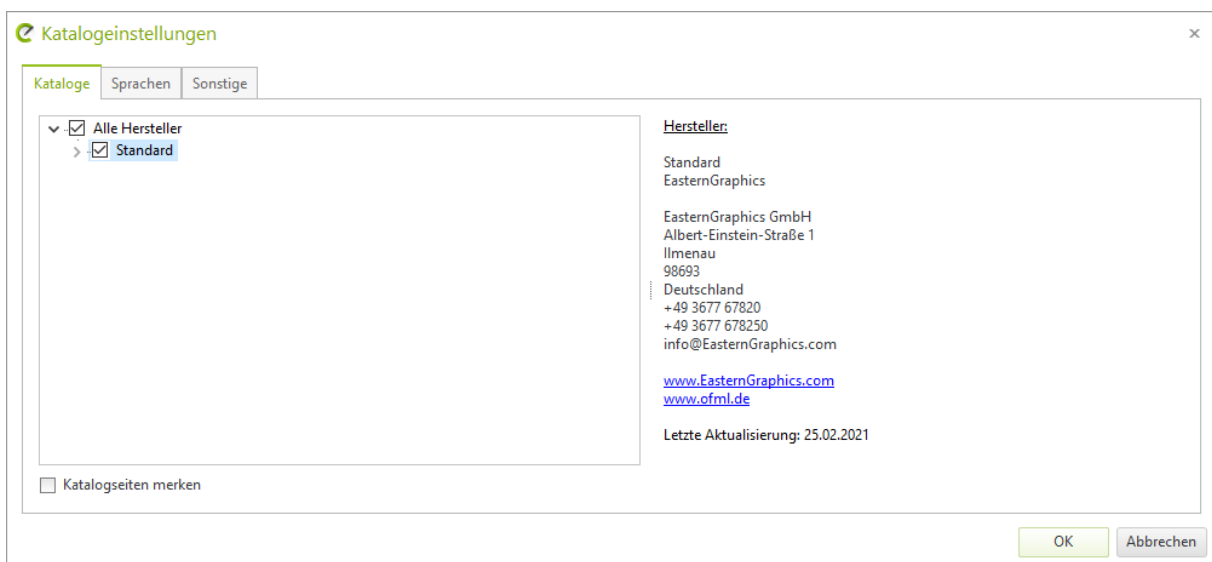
Katalogeinstellungen

×

Kataloge | Sprachen | Sonstige

Alle Hersteller
Standard

Hersteller:

Standard
EasternGraphics

EasternGraphics GmbH
Albert-Einstein-Straße 1
Ilmenau
98693
Deutschland
+49 3677 67820
+49 3677 678250
info@EasternGraphics.com

www.EasternGraphics.com
www.ofml.de

Letzte Aktualisierung: 25.02.2021

Katalogseiten merken

OK | Abbrechen